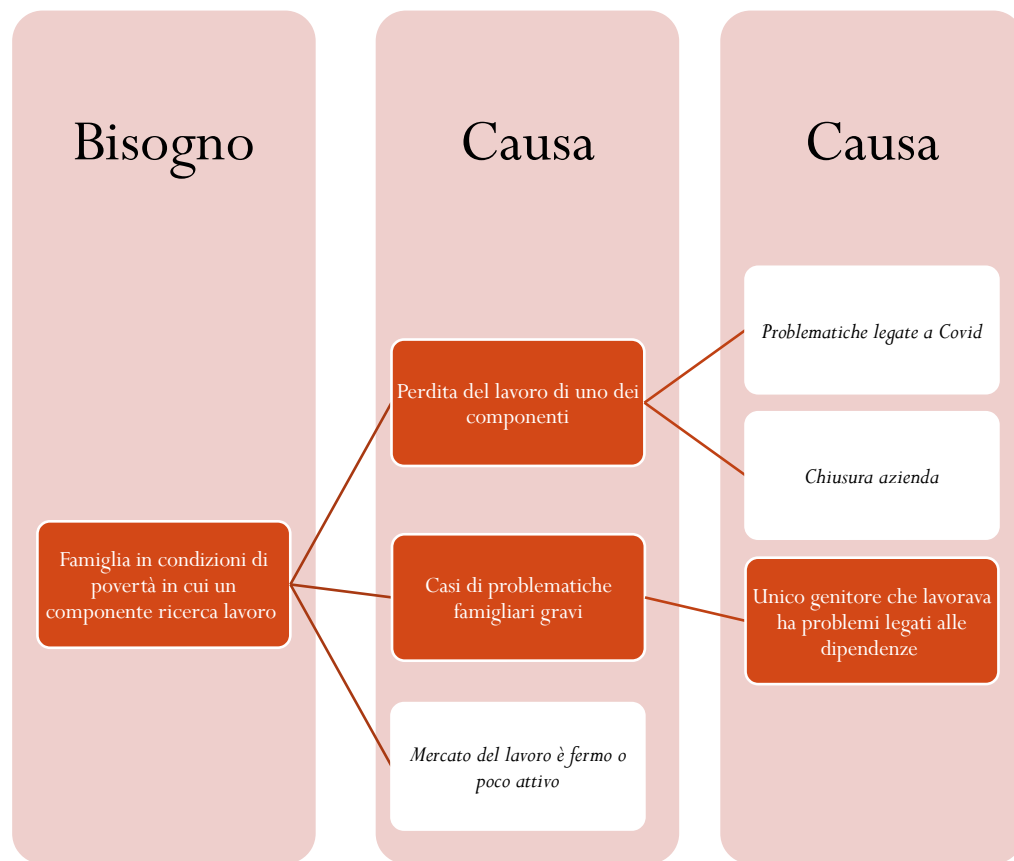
Bisogno

Famiglia in condizioni di povertà in cui un componente ricerca lavoro

Causa

Perdita del lavoro di uno dei componenti

Casi di problematiche famigliari gravi

Mercato del lavoro è fermo o poco attivo

Causa

Problematiche legate a Covid

Chiusura azienda

Unico genitore che lavorava ha problemi legati alle dipendenze